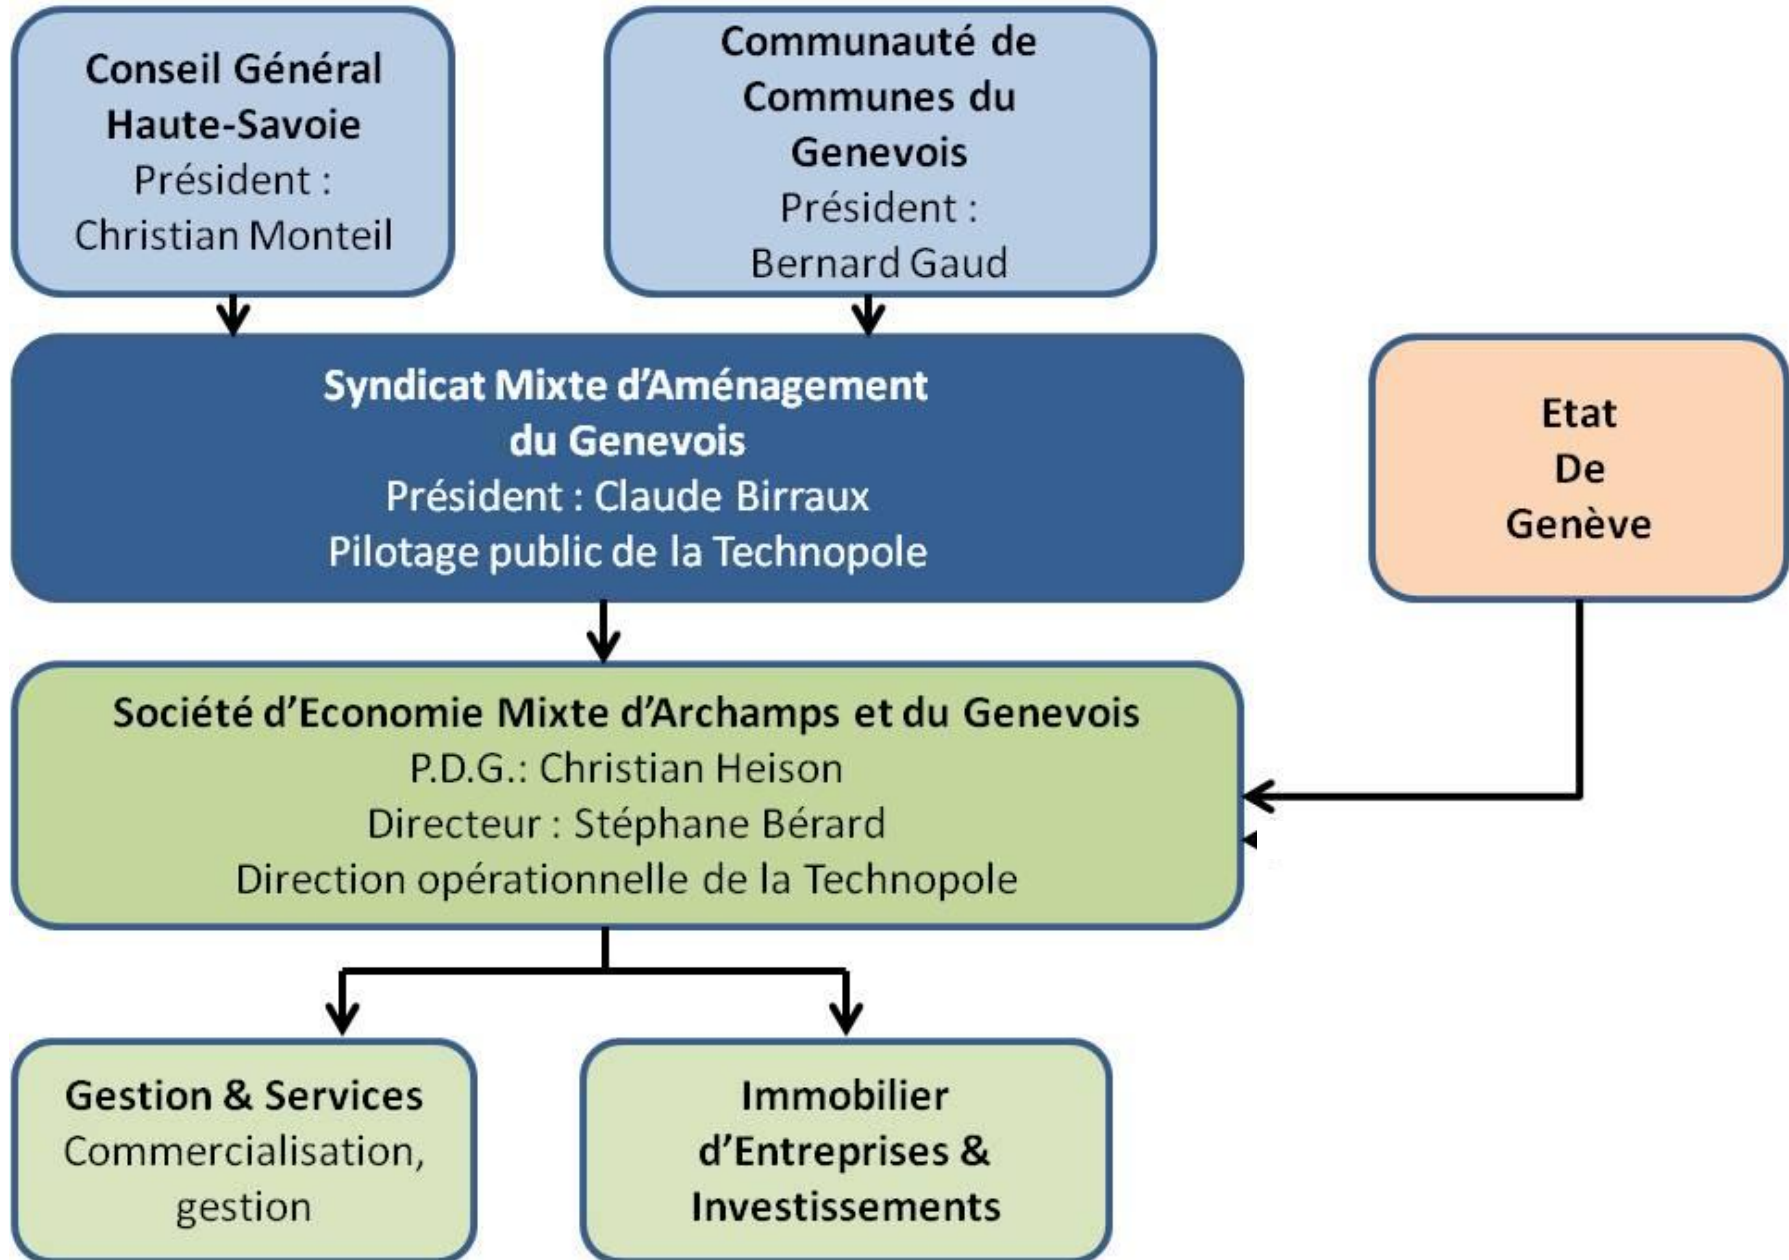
Conseil Général Haute-Savoie
Président : Christian Monteil

Communauté de Communes du Genevois
Président : Bernard Gaud

Syndicat Mixte d'Aménagement du Genevois
Président : Claude Birraux
Pilotage public de la Technopole

Etat De Genève

Société d'Economie Mixte d'Archamps et du Genevois
P.D.G.: Christian Heison
Directeur : Stéphane Bérard
Direction opérationnelle de la Technopole

Gestion & Services
Commercialisation, gestion

Immobilier d'Entreprises & Investissements